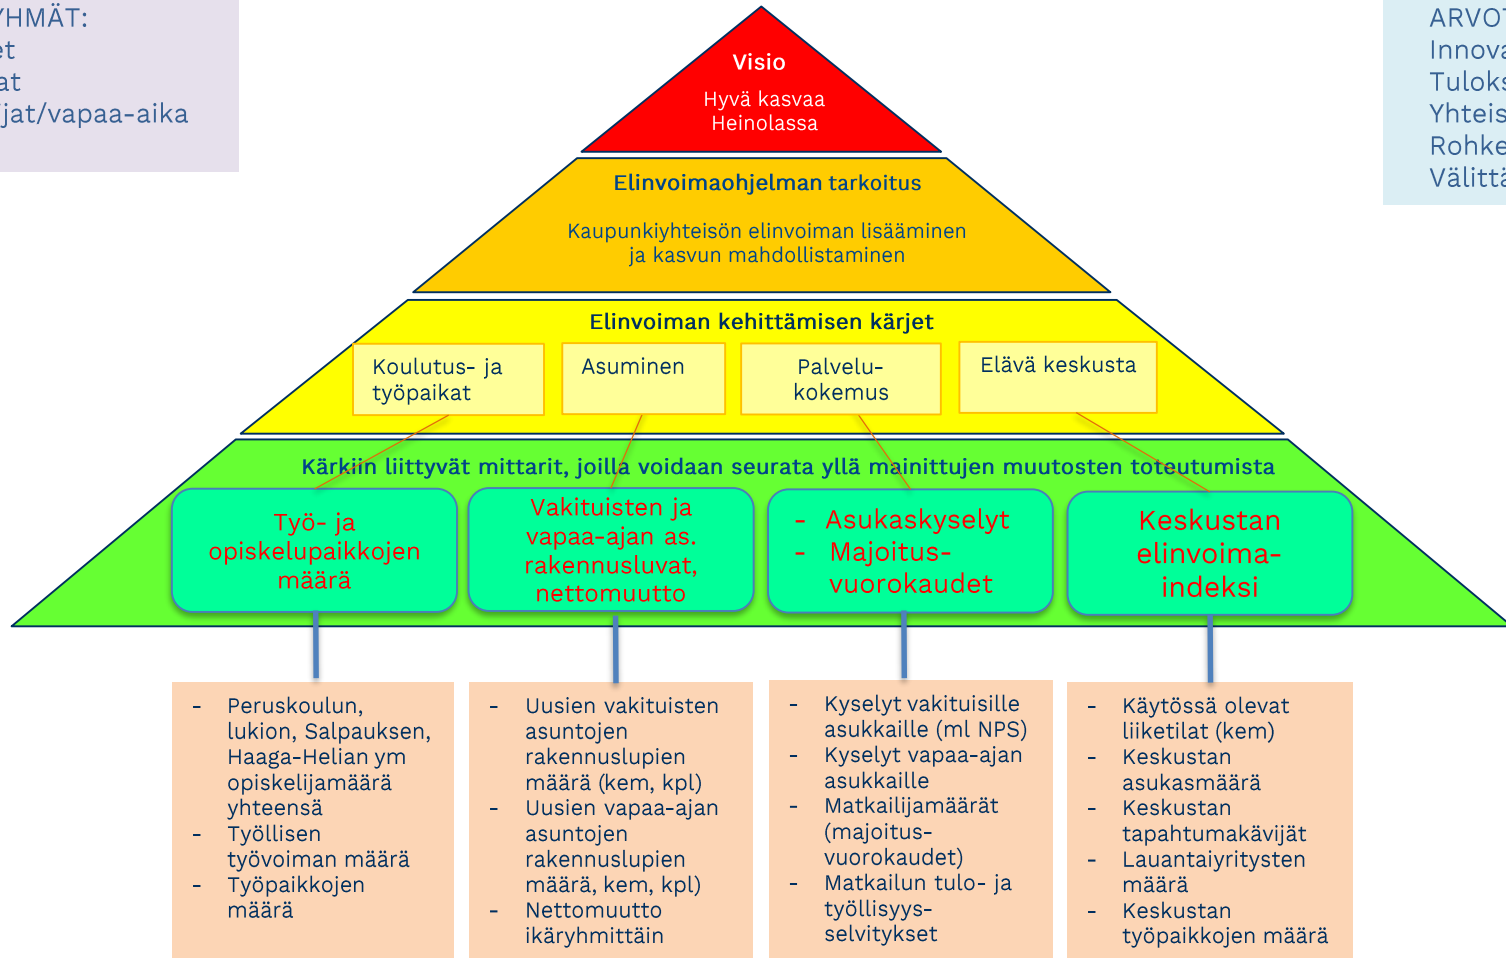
YHMÄT:
et
at
jat/vapaa-aika

ARVO
Innova
Tuloks
Yhteis
Rohke
Välittä

Visio
Hyvä kasvaa Heinolassa

Elinvoimaohjelman tarkoitus
Kaupunkiyhteisön elinvoiman lisääminen ja kasvun mahdollistaminen

Elinvoiman kehittämisen kärjet
Koulutus- ja työpaikat
Asuminen
Palvelukokemus
Elävä keskusta

Kärkiin liittyvät mittarit, joilla voidaan seurata yllä mainittujen muutosten toteutumista

Työ- ja opiskelupaikkojen määrä

Vakituisten ja vapaa-ajan as. rakennusluvat, nettomuutto

- Asukaskyselyt
- Majoitusvuorokaudet

Keskustan elinvoimaindeksi

- Peruskoulun, lukion, Salpauksen, Haaga-Helian ym opiskelijamäärä yhteensä
- Työllisen työvoiman määrä
- Työpaikkojen määrä

- Uusien vakituisten asuntojen rakennuslupien määrä (kem, kpl)
- Uusien vapaa-ajan asuntojen rakennuslupien määrä, kem, kpl)
- Nettomuutto ikäryhmittäin

- Kyselyt vakituisille asukkaille (ml NPS)
- Kyselyt vapaa-ajan asukkaille
- Matkailijamäärät (majoitusvuorokaudet)
- Matkailun tulo- ja työllisyysselvitykset

- Käytössä olevat liiketilat (kem)
- Keskustan asukasmäärä
- Keskustan tapahtumakävijät
- Lauantaiyritysten määrä
- Keskustan työpaikkojen määrä